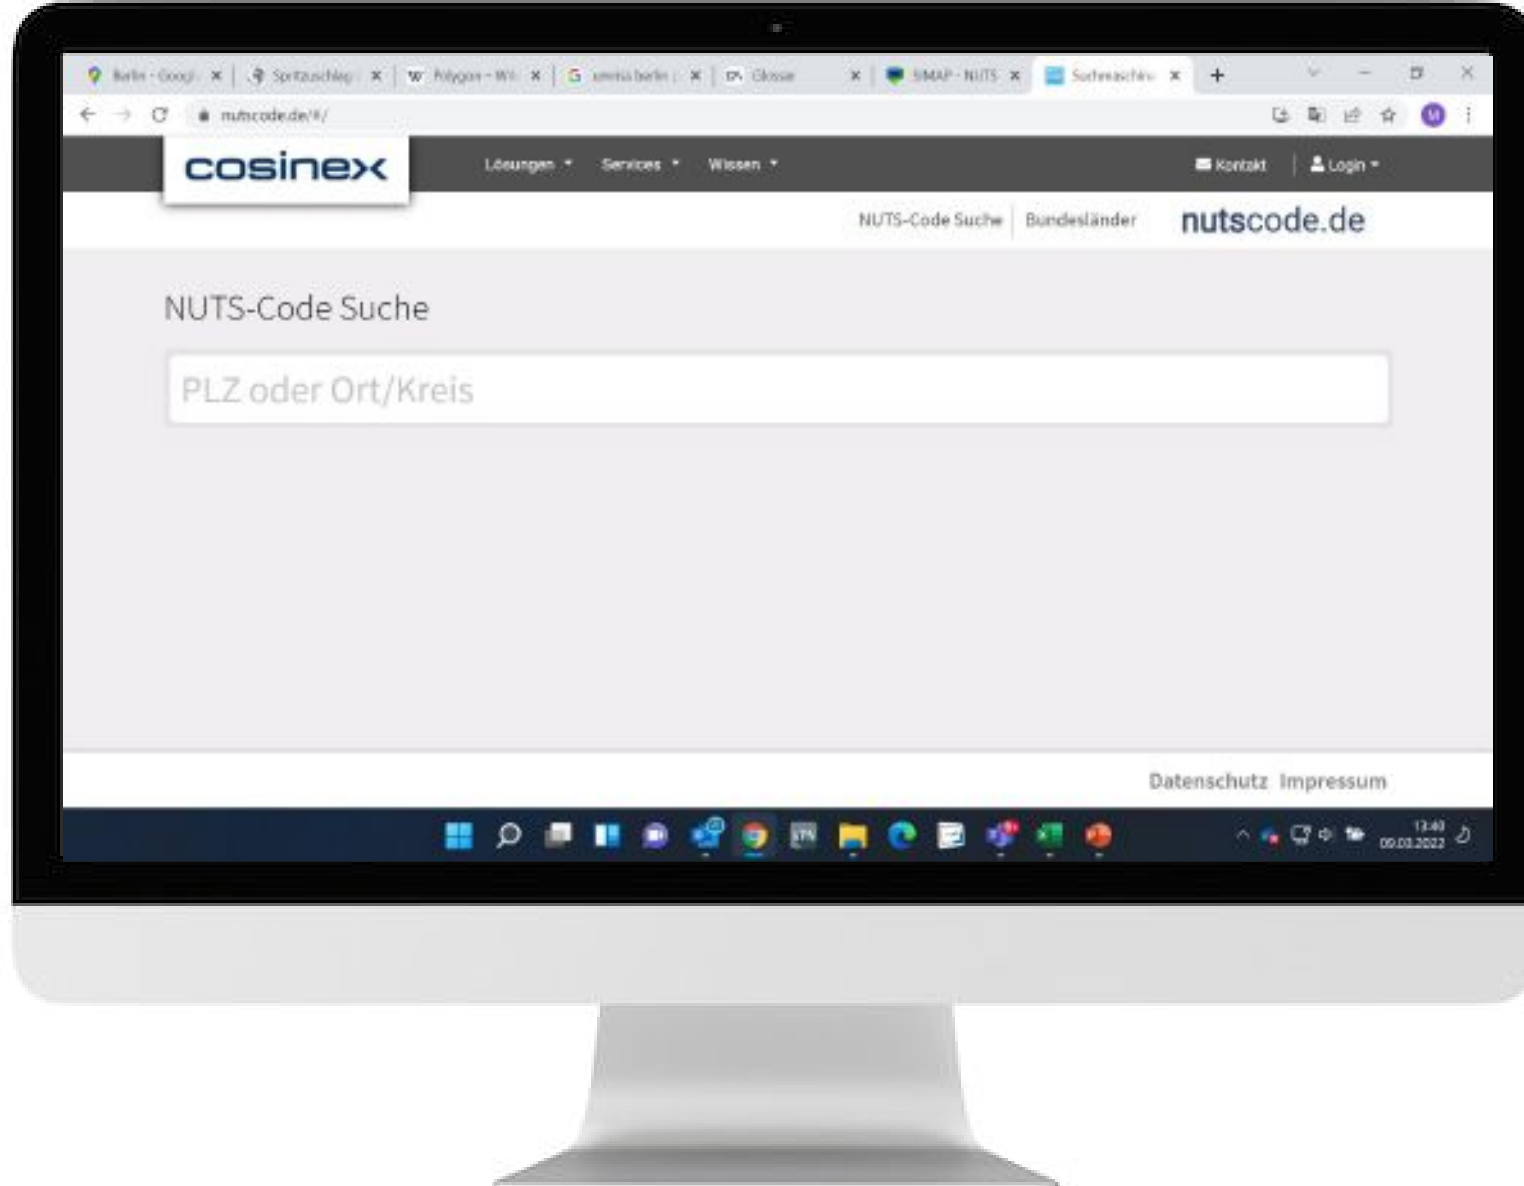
Berlin - Googl × Spritzuschlag × Polygon - Wi × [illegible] berlin × Glossar × SIMAP - NUTS × Suchmaschine × +

nutscode.de/#/

M

cosinex

Lösungen ▾ Services ▾ Wissen ▾

Kontakt Login ▾

NUTS-Code Suche Bundesländer nutscode.de

NUTS-Code Suche

PLZ oder Ort/Kreis

Datenschutz Impressum

13:40
09.03.2022